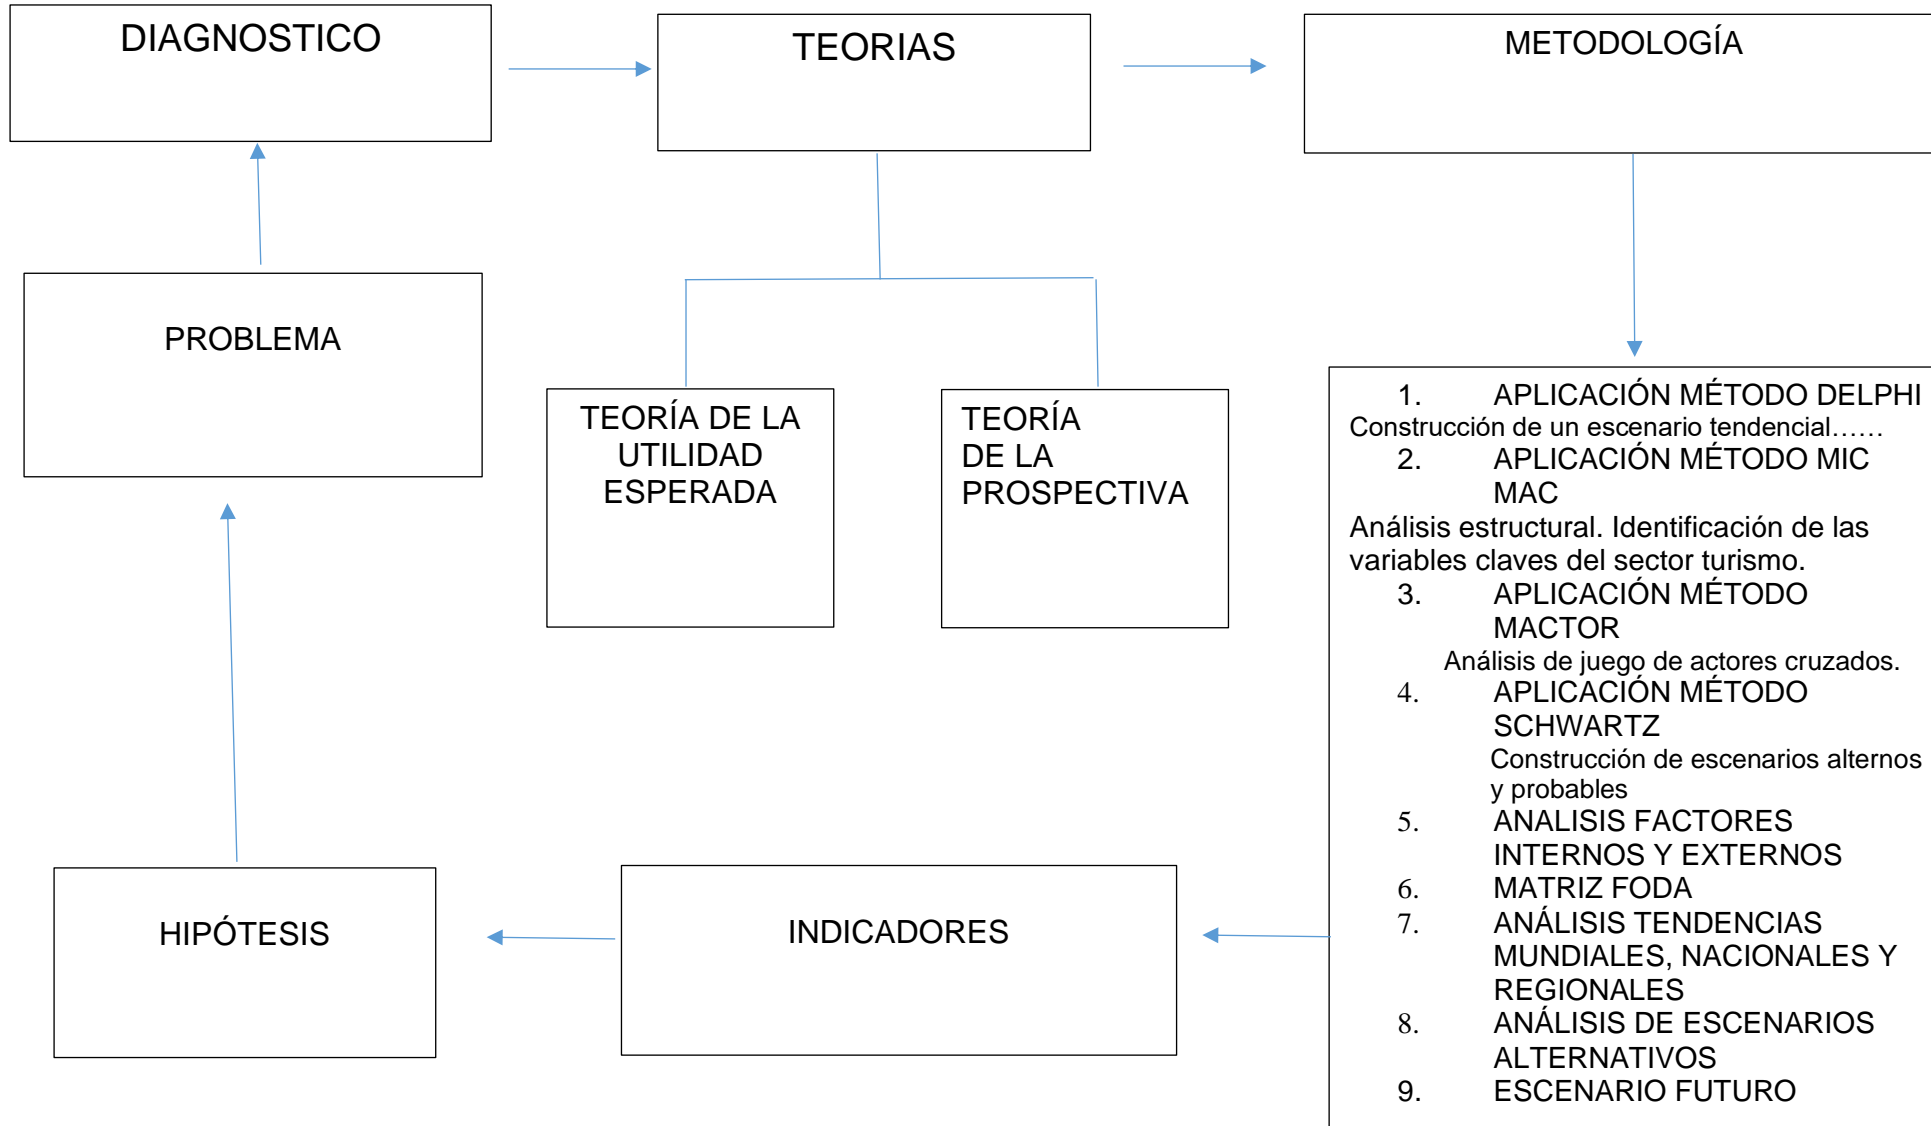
DIAGNOSTICO

TEORIAS

METODOLOGÍA

PROBLEMA

TEORÍA DE LA UTILIDAD ESPERADA

TEORÍA DE LA PROSPECTIVA

1. APLICACIÓN MÉTODO DELPHI
Construcción de un escenario tendencial……
2. APLICACIÓN MÉTODO MIC MAC
Análisis estructural. Identificación de las variables claves del sector turismo.
3. APLICACIÓN MÉTODO MACTOR
Análisis de juego de actores cruzados.
4. APLICACIÓN MÉTODO SCHWARTZ
Construcción de escenarios alternos y probables
5. ANALISIS FACTORES INTERNOS Y EXTERNOS
6. MATRIZ FODA
7. ANÁLISIS TENDENCIAS MUNDIALES, NACIONALES Y REGIONALES
8. ANÁLISIS DE ESCENARIOS ALTERNATIVOS
9. ESCENARIO FUTURO

HIPÓTESIS

INDICADORES